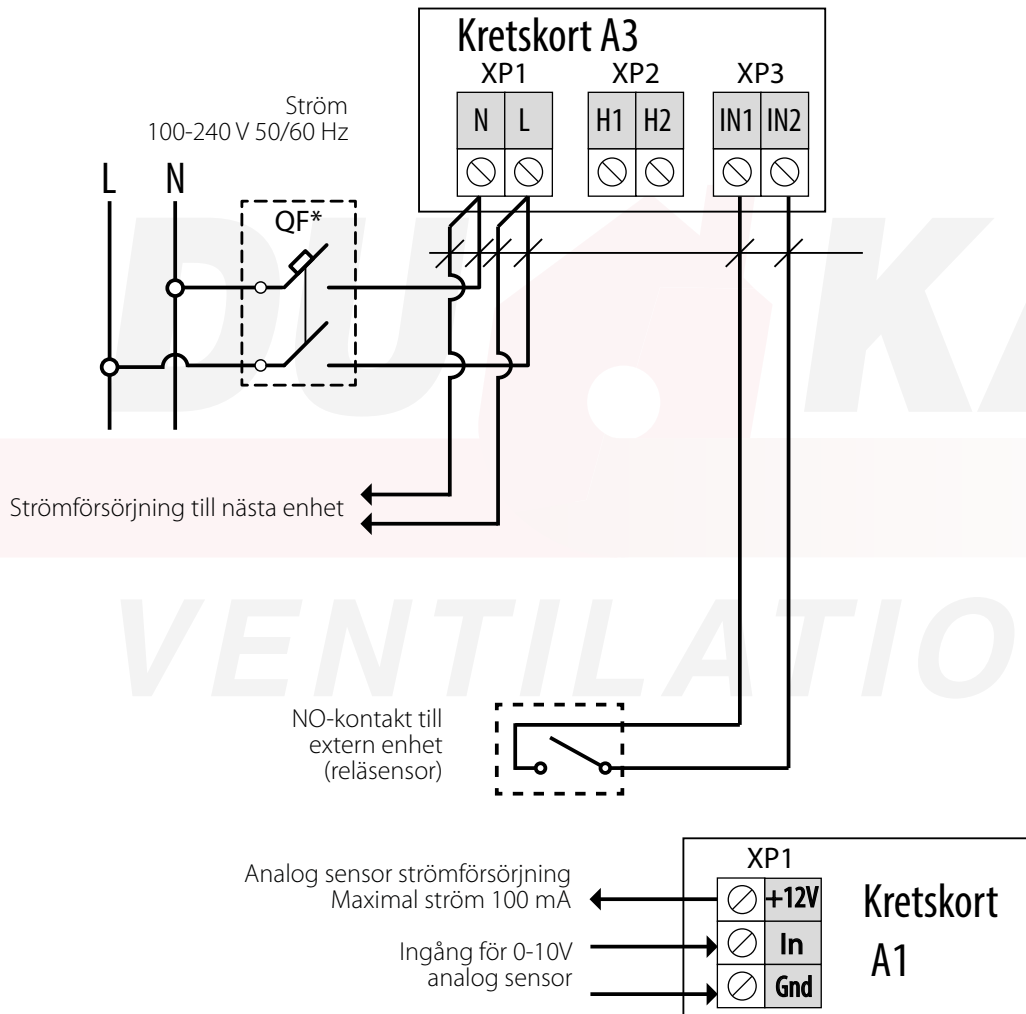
Kretskort A3

XP1 XP2 XP3

N L H1 H2 IN1 IN2

Ström
100-240 V 50/60 Hz

L N

QF*

Strömförsörjning till nästa enhet

VENTILATIO

NO-kontakt till
extern enhet
(reläsensor)

XP1

Analog sensor strömförsörjning
Maximal ström 100 mA

+12V

Ingång för 0-10V
analog sensor

In

Gnd

Kretskort
A1